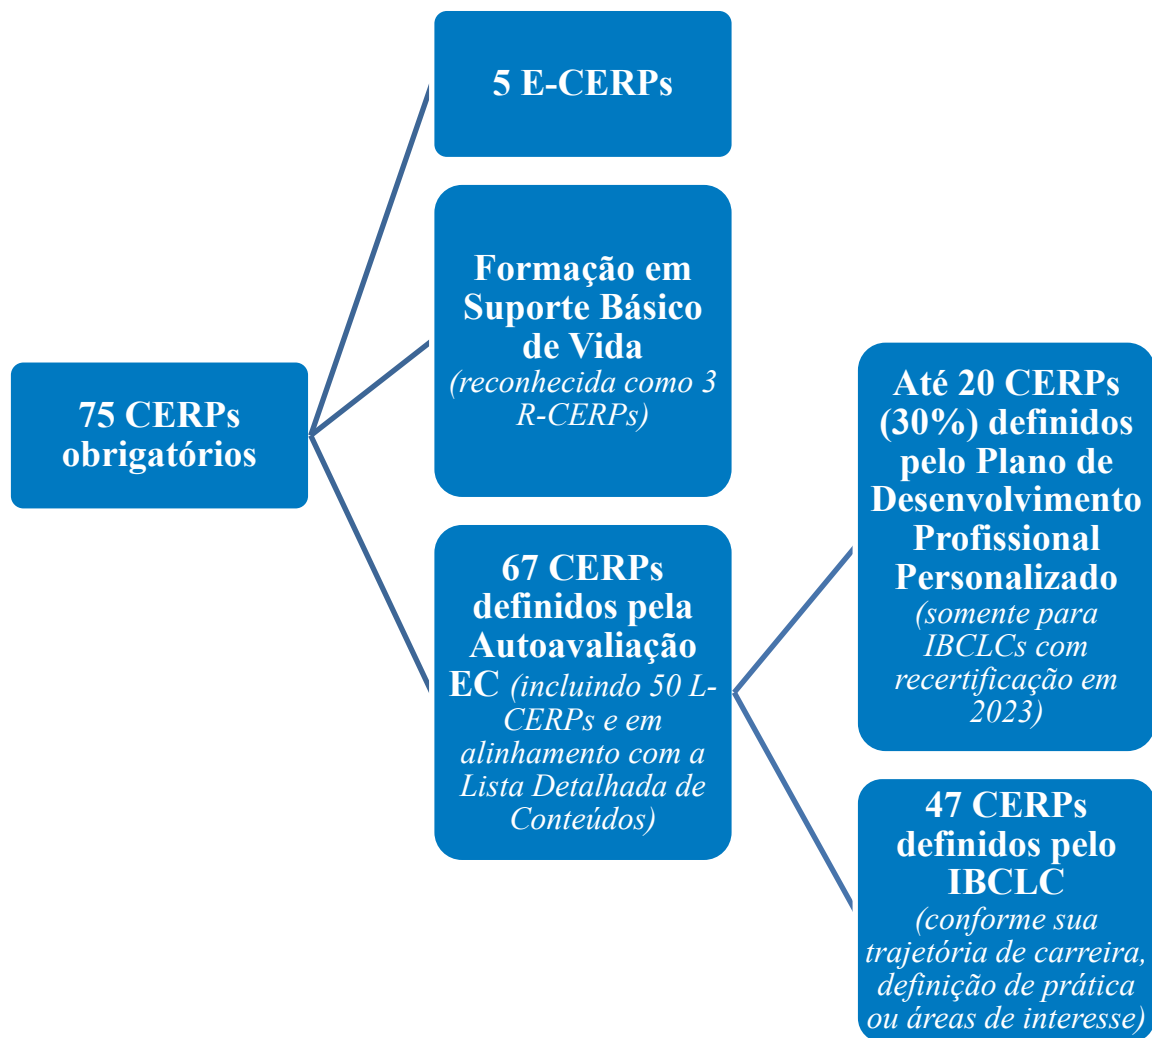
75 CERPs obrigatórios

5 E-CERPs

Formação em Suporte Básico de Vida (reconhecida como 3 R-CERPs)

67 CERPs definidos pela Autoavaliação EC (incluindo 50 L-CERPs e em alinhamento com a Lista Detalhada de Conteúdos)

Até 20 CERPs (30%) definidos pelo Plano de Desenvolvimento Profissional Personalizado (somente para IBCLCs com recertificação em 2023)

47 CERPs definidos pelo IBCLC (conforme sua trajetória de carreira, definição de prática ou áreas de interesse)